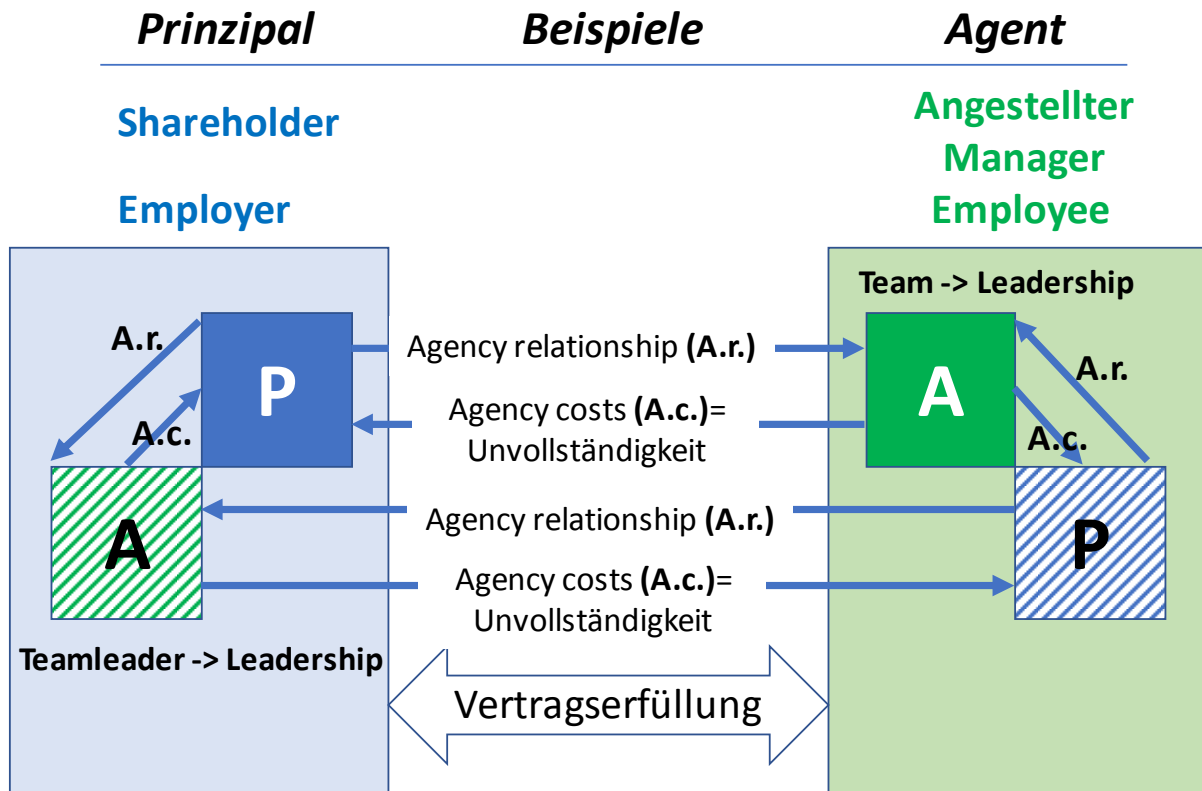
Prinzipal Beispiele Agent

Shareholder

Employer

Angestellter
Manager
Employee

Team -> Leadership

A.r.

P

A.c.

Agency relationship **(A.r.)**

Agency costs **(A.c.)**= Unvollständigkeit

A

A.r.

A.c.

A

Agency relationship **(A.r.)**

P

Agency costs **(A.c.)**= Unvollständigkeit

Teamleader -> Leadership

Vertragserfüllung